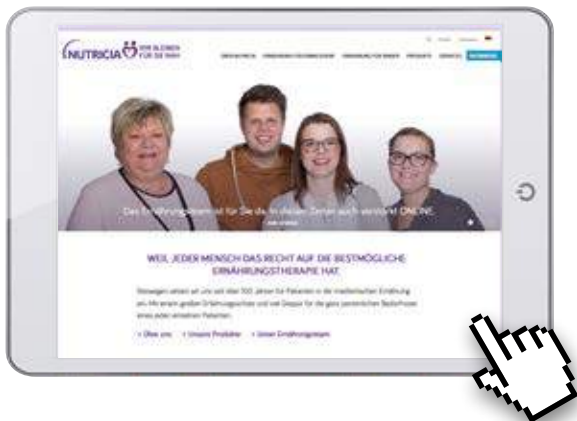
NUTRICIA WIR BLEIBEN FÜR SIE DA

Das Ernährungsteam ist für Sie da. In diesen Zeiten auch verstärkt ONLINE.

WEIL JEDER MENSCH DAS RECHT AUF DIE BESTMÖGLICHE ERNÄHRUNGSTHERAPIE HAT.

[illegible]

• Über uns • Unsere Produkte • Unser Ernährungsteam